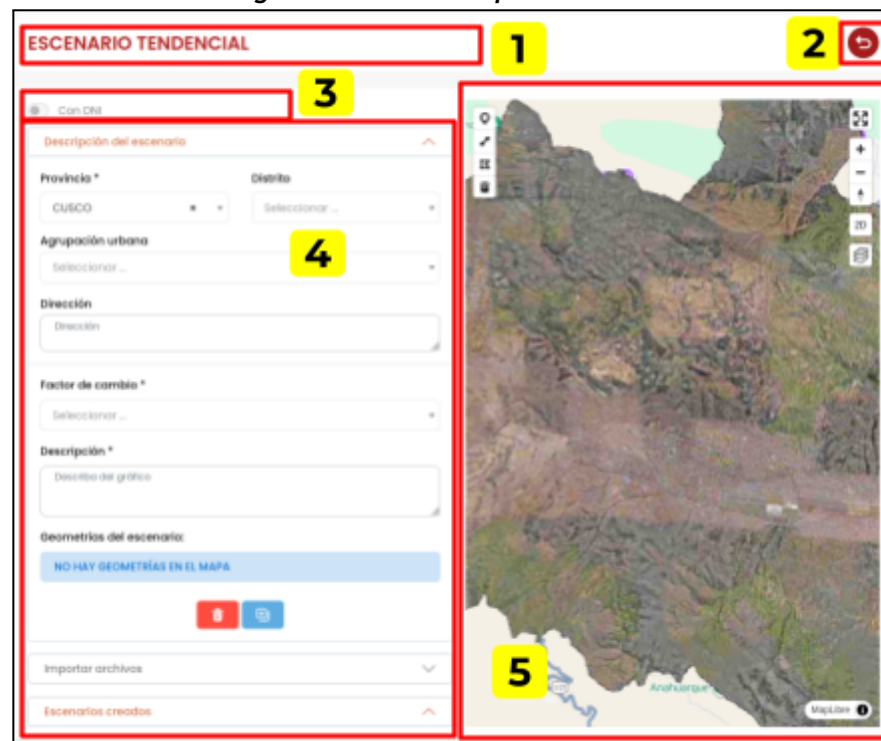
ESCENARIO TENDENCIAL

1

2

3

Con DNI

Descripción del escenario

Provincia *

CUSCO

Distrito

Seleccionar ...

Agrupación urbana

Seleccionar ...

4

Dirección

Dirección

Factor de cambio *

Seleccionar ...

Descripción *

Describa del gráfico

Geometrías del escenario:

NO HAY GEOMETRÍAS EN EL MAPA

Importar archivos

Escenarios creados

2D

5

Anahuarque

MapLibre